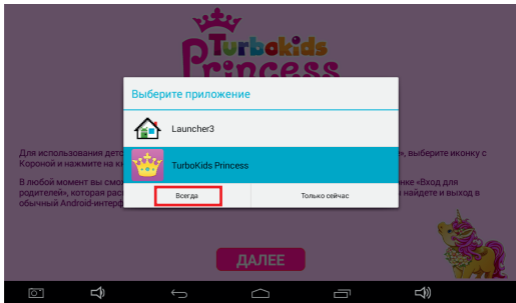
TurboKids Princess

Выберите приложение

Launcher3

TurboKids Princess

Всегда

Только сейчас

Для использования дет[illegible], выберите иконку с Короной и нажмите на к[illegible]

В любой момент вы смо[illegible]нке «Вход для родителей», которая рас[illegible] найдете и выход в обычный Android-интерф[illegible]

ДАЛЕЕ